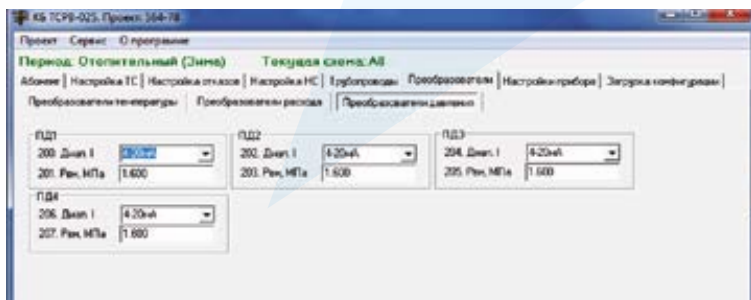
КБ ТСРВ-025. Проект: 364-78

Проект Сервис О программе

Период: Отопительный (Зима) Текущая схема: All

Абонент | Настройка ТС | Настройка отказов | Настройка НС | Трубопроводы | Преобразователи | Настройки прибора | Загрузка конфигурации

Преобразователи температуры | Преобразователи расхода | Преобразователи давления

ПД1
200. Диап. I 4-20мА
201. Рен, МПа 1.600

ПД2
202. Диап. I 4-20мА
203. Рен, МПа 1.600

ПД3
204. Диап. I 4-20мА
205. Рен, МПа 1.600

ПД4
206. Диап. I 4-20мА
207. Рен, МПа 1.600